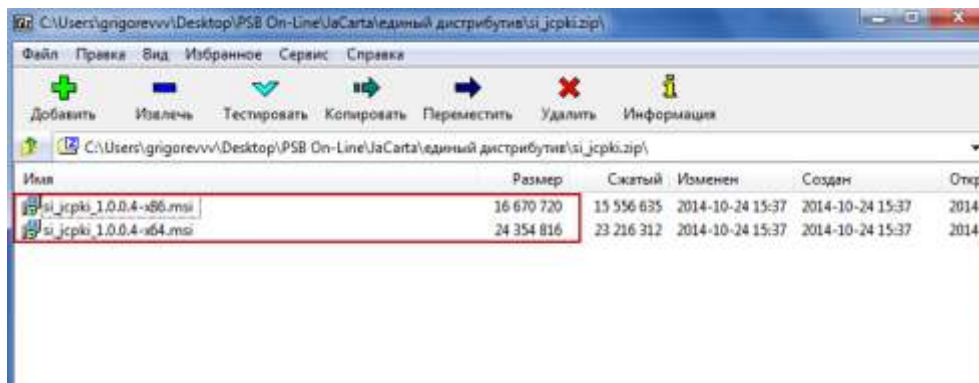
C:\Users\grigorevvv\Desktop\PSB On-Line\JaCarta\единый дистрибутив\si_jcpki.zip\

Файл Правка Вид Избранное Сервис Справка

Добавить Извлечь Тестировать Копировать Переместить Удалить Информация

C:\Users\grigorevvv\Desktop\PSB On-Line\JaCarta\единый дистрибутив\si_jcpki.zip\

| Имя | Размер | Сжатый | Изменен | Создан | Откр |
|---|---|---|---|---|---|
| si_jcpki_1.0.0.4-x86.msi | 16 670 720 | 15 556 635 | 2014-10-24 15:37 | 2014-10-24 15:37 | 2014 |
| si_jcpki_1.0.0.4-x64.msi | 24 354 816 | 23 216 312 | 2014-10-24 15:37 | 2014-10-24 15:37 | 2014 |